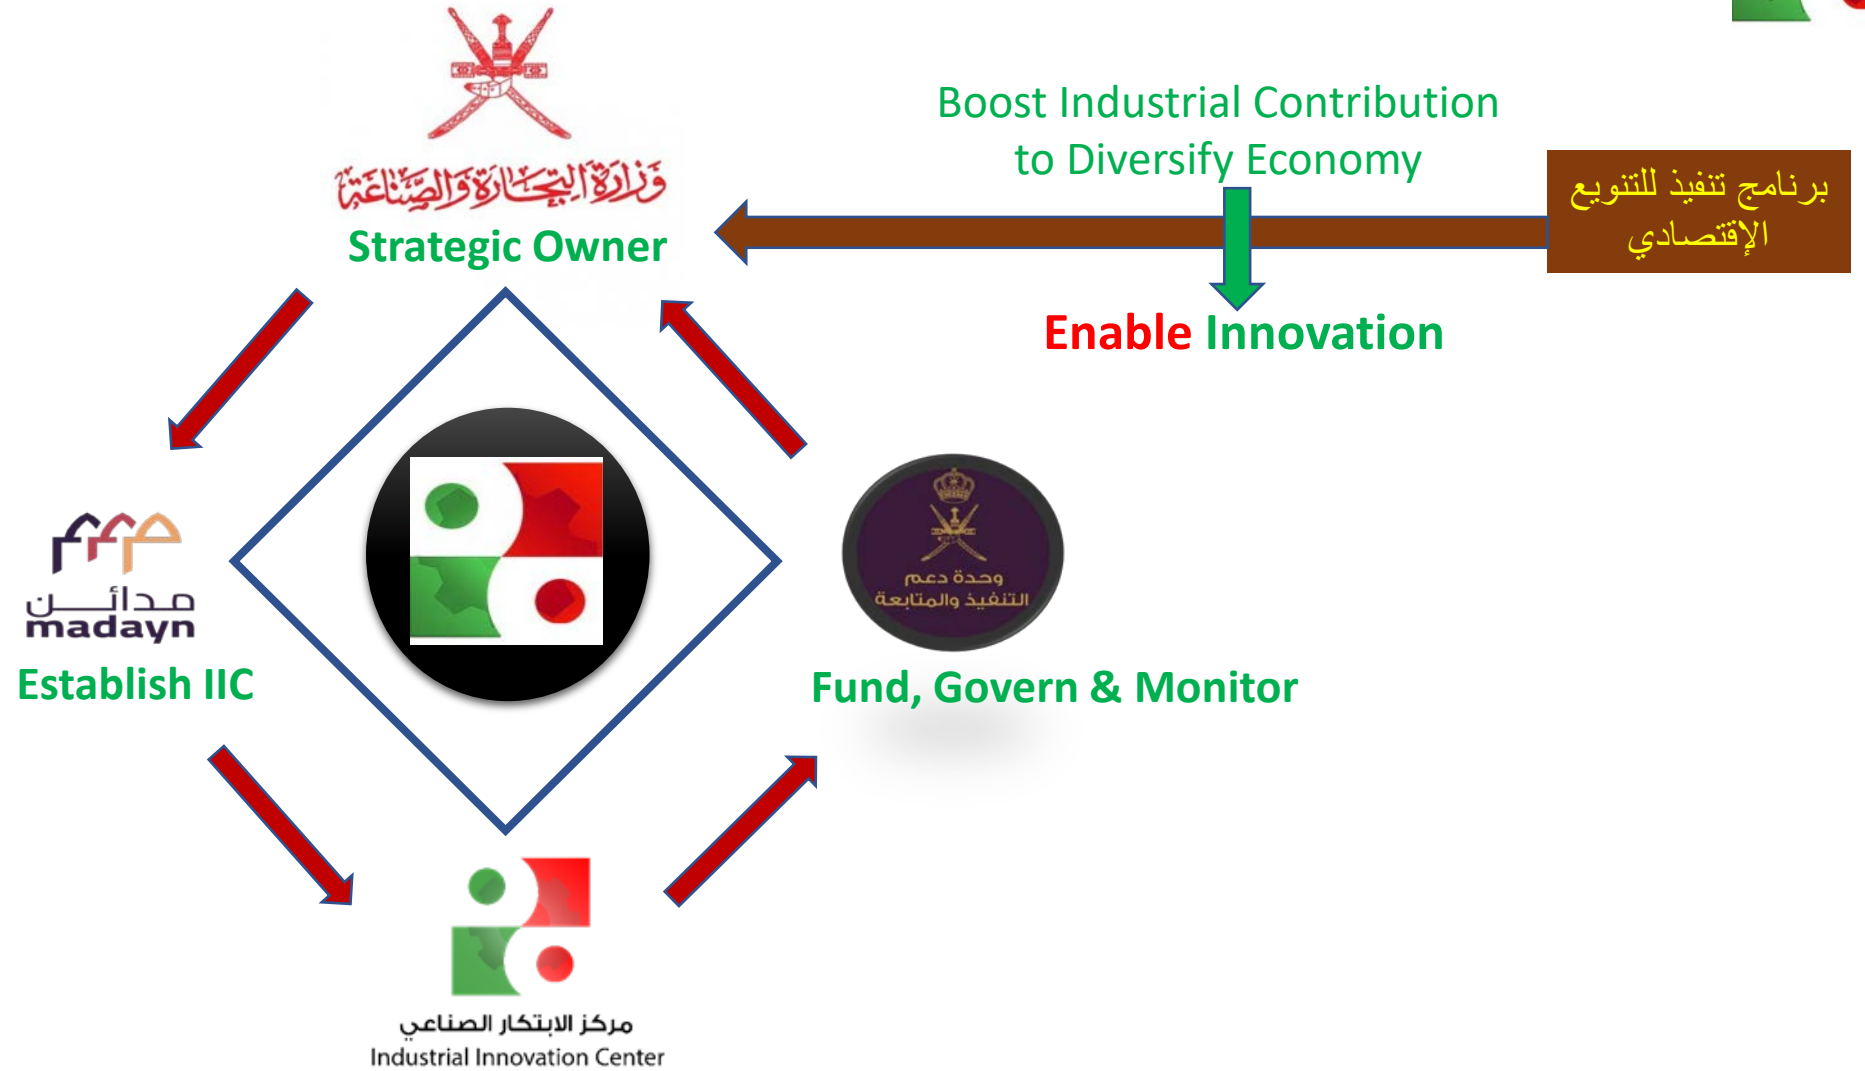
وزارة التجارة والصناعة
Strategic Owner

Boost Industrial Contribution to Diversify Economy

برنامج تنفيذ للتنويع الإقتصادي

Enable Innovation

مدائن
madayn
Establish IIC

وحدة دعم التنفيذ والمتابعة
Fund, Govern & Monitor

مركز الابتكار الصناعي
Industrial Innovation Center